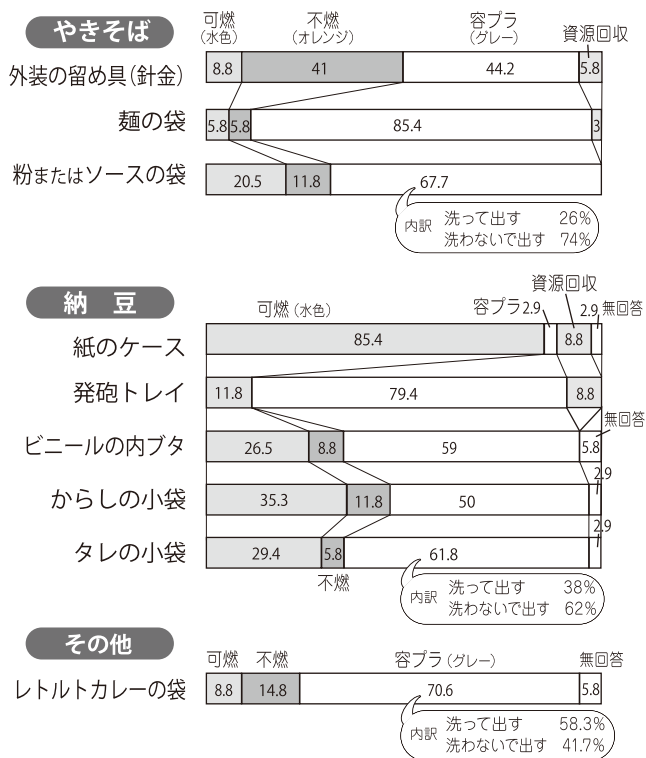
やきそば

可燃（水色）　不燃（オレンジ）　容プラ（グレー）　資源回収

外装の留め具（針金）

| 8.8 | 41 | 44.2 | 5.8 |
|---|---|---|---|

麺の袋

| 5.8 | 5.8 | 85.4 | 3 |
|---|---|---|---|

粉またはソースの袋

| 20.5 | 11.8 | 67.7 |
|---|---|---|

内訳　洗って出す　26%
洗わないで出す　74%

納豆

可燃（水色）　容プラ 2.9　資源回収　2.9 無回答

紙のケース

| 85.4 | | 8.8 | |
|---|---|---|---|

発砲トレイ

| 11.8 | 79.4 | 8.8 |
|---|---|---|

無回答

ビニールの内ブタ

| 26.5 | 8.8 | 59 | 5.8 |
|---|---|---|---|

2.9

からしの小袋

| 35.3 | 11.8 | 50 | |
|---|---|---|---|

2.9

タレの小袋

| 29.4 | 5.8 | 61.8 | |
|---|---|---|---|

不燃

内訳　洗って出す　38%
洗わないで出す　62%

その他

可燃　不燃　容プラ（グレー）　無回答

レトルトカレーの袋

| 8.8 | 14.8 | 70.6 | 5.8 |
|---|---|---|---|

内訳　洗って出す　58.3%
洗わないで出す　41.7%